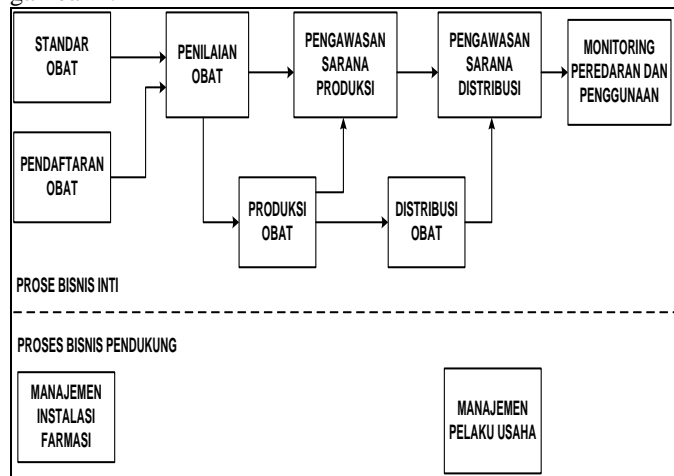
STANDAR OBAT

PENDAFTARAN OBAT

PENILAIAN OBAT

PENGAWASAN SARANA PRODUKSI

PENGAWASAN SARANA DISTRIBUSI

MONITORING PEREDARAN DAN PENGGUNAAN

PRODUKSI OBAT

DISTRIBUSI OBAT

PROSE BISNIS INTI

PROSES BISNIS PENDUKUNG

MANAJEMEN INSTALASI FARMASI

MANAJEMEN PELAKU USAHA